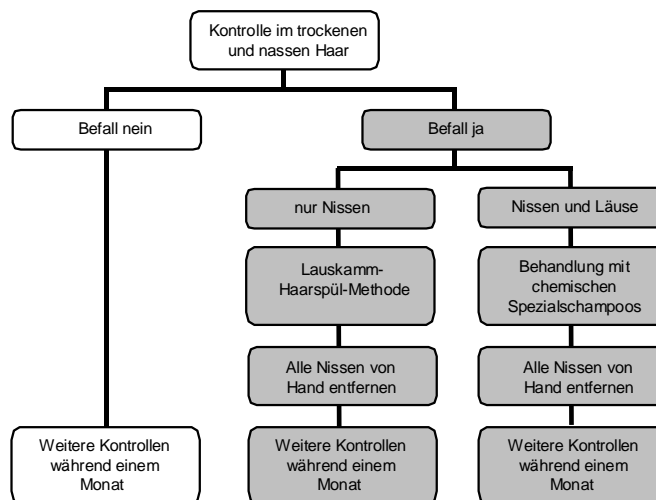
Kontrolle im trockenen und nassen Haar

Befall nein

Befall ja

nur Nissen

Nissen und Läuse

Lauskamm-Haarspül-Methode

Behandlung mit chemischen Spezialschampoos

Alle Nissen von Hand entfernen

Alle Nissen von Hand entfernen

Weitere Kontrollen während einem Monat

Weitere Kontrollen während einem Monat

Weitere Kontrollen während einem Monat